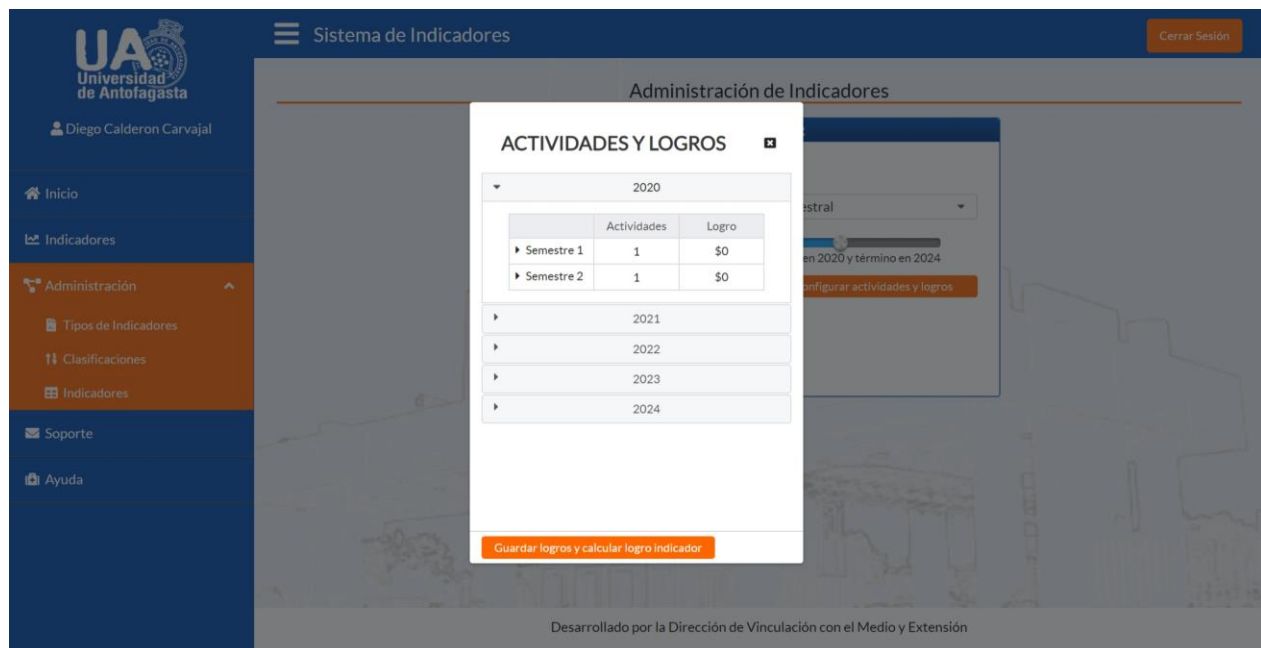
UA
Universidad de Antofagasta

Diego Calderon Carvajal

Inicio

Indicadores

Administración

Tipos de Indicadores

Clasificaciones

Indicadores

Soporte

Ayuda

Sistema de Indicadores

Cerrar Sesión

Administración de Indicadores

ACTIVIDADES Y LOGROS

2020

| | Actividades | Logro |
|---|---|---|
| Semestre 1 | 1 | \$0 |
| Semestre 2 | 1 | \$0 |

2021

2022

2023

2024

Guardar logros y calcular logro indicador

estral

en 2020 y término en 2024

onfigurar actividades y logros

Desarrollado por la Dirección de Vinculación con el Medio y Extensión